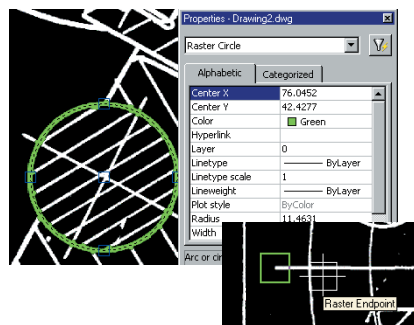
Properties - Drawing2.dwg

Raster Circle

Alphabetic | Categorized

| | |
|---|---|
| Center X | 76.0452 |
| Center Y | 42.4277 |
| Color | Green |
| Hyperlink | |
| Layer | 0 |
| Linetype | ByLayer |
| Linetype scale | 1 |
| Lineweight | ByLayer |
| Plot style | ByColor |
| Radius | 11.4631 |
| Width | |

Arc or cir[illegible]

Raster Endpoint